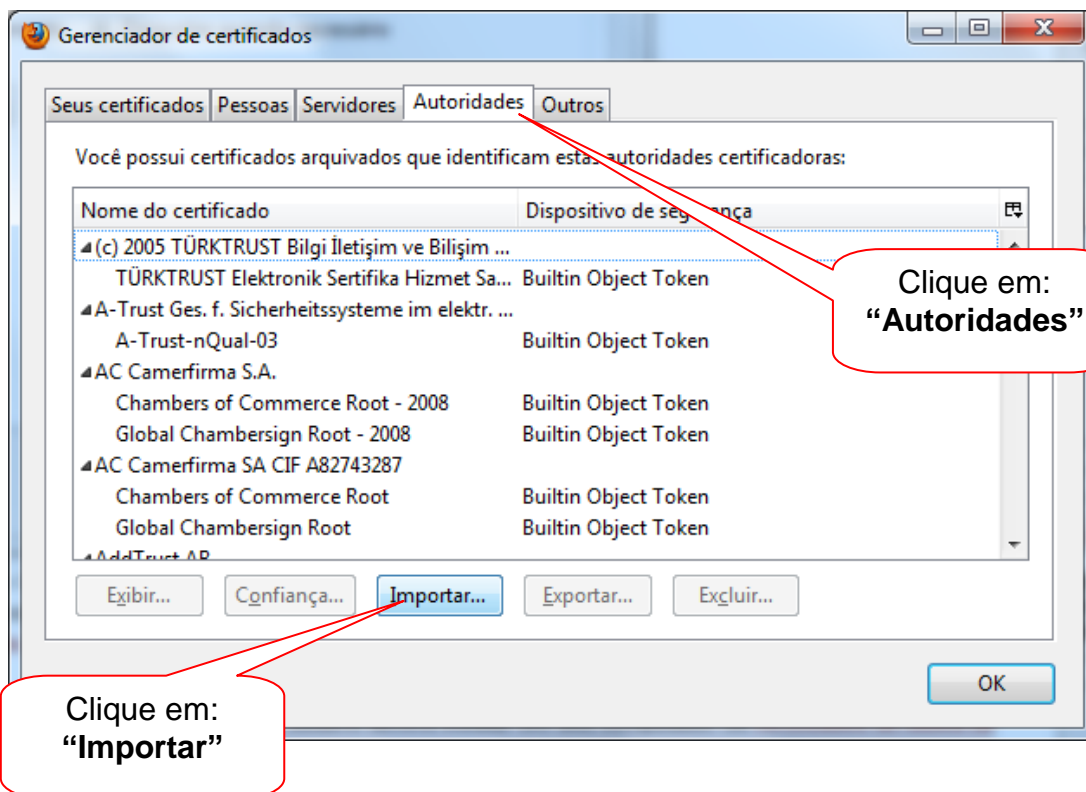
Gerenciador de certificados

Seus certificados | Pessoas | Servidores | Autoridades | Outros

Você possui certificados arquivados que identificam estas autoridades certificadoras:

| Nome do certificado | Dispositivo de segurança |
|---|---|
| (c) 2005 TÜRKTRUST Bilgi İletişim ve Bilişim ... | |
| TÜRKTRUST Elektronik Sertifika Hizmet Sa... | Builtin Object Token |
| A-Trust Ges. f. Sicherheitssysteme im elektr. ... | |
| A-Trust-nQual-03 | Builtin Object Token |
| AC Camerfirma S.A. | |
| Chambers of Commerce Root - 2008 | Builtin Object Token |
| Global Chambersign Root - 2008 | Builtin Object Token |
| AC Camerfirma SA CIF A82743287 | |
| Chambers of Commerce Root | Builtin Object Token |
| Global Chambersign Root | Builtin Object Token |
| AddTrust AB | |

Clique em: **"Autoridades"**

Exibir... | Confiança... | Importar... | Exportar... | Excluir...

Clique em: **"Importar"**

OK